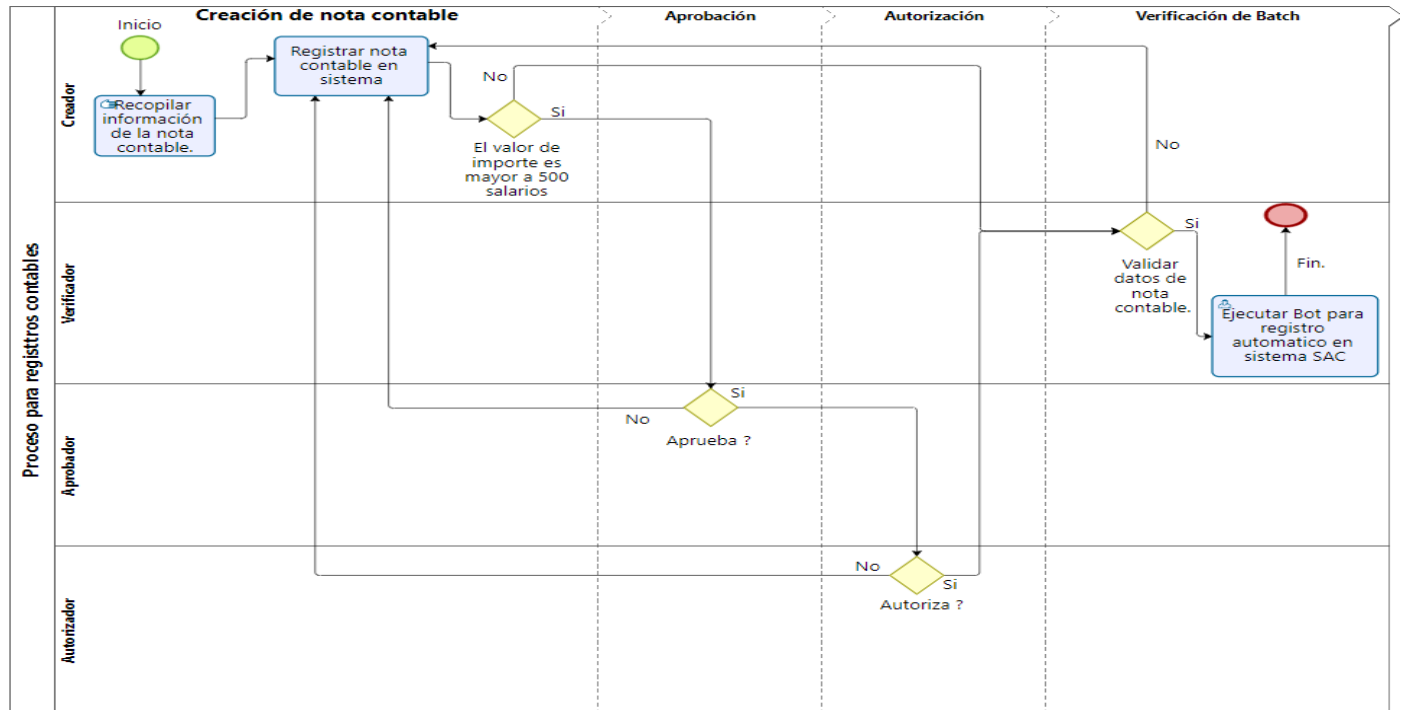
Proceso para registtros contables

Creación de nota contable

Aprobación

Autorización

Verificación de Batch

Creador

Inicio

Recopilar información de la nota contable.

Registrar nota contable en sistema

No

Si

El valor de importe es mayor a 500 salarios

No

Verificador

Si

Validar datos de nota contable.

Fin.

Ejecutar Bot para registro automatico en sistema SAC

Aprobador

Si

No

Aprueba ?

Autorizador

No

Si

Autoriza ?